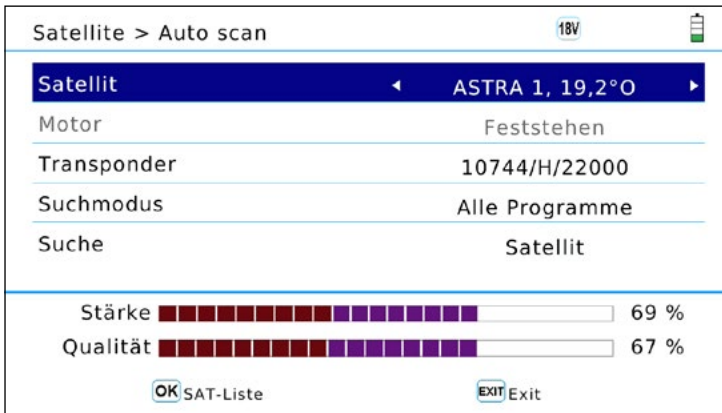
Satellite > Auto scan

18V

| | |
|---|---|
| Satellit | ◂ ASTRA 1, 19,2°O ▸ |
| Motor | Feststehen |
| Transponder | 10744/H/22000 |
| Suchmodus | Alle Programme |
| Suche | Satellit |

Stärke 69 %
Qualität 67 %

OK SAT-Liste
EXIT Exit